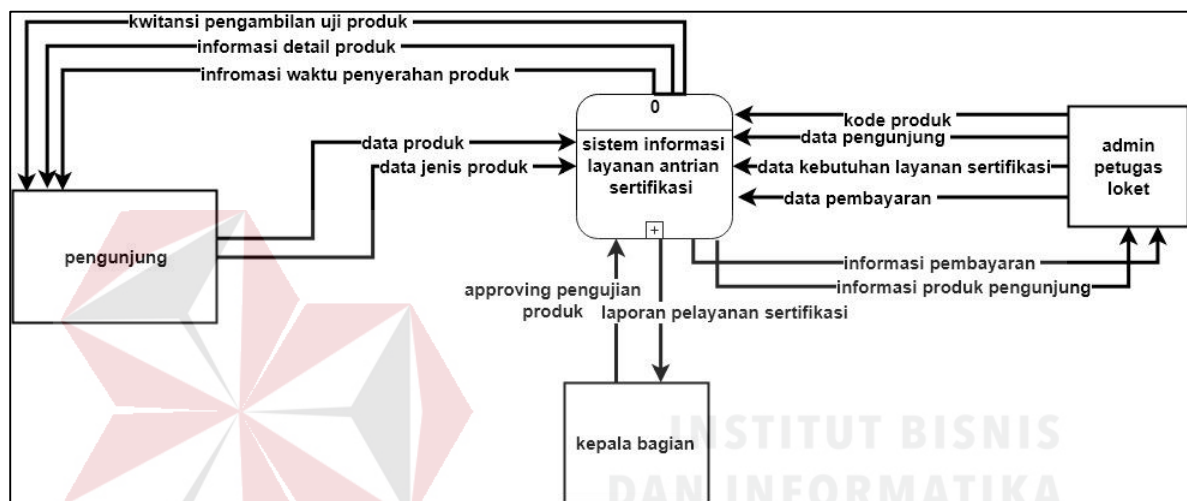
kwitansi pengambilan uji produk
informasi detail produk
infromasi waktu penyerahan produk

0
sistem informasi layanan antrian sertifikasi

data produk
data jenis produk

pengunjung

kode produk
data pengunjung
data kebutuhan layanan sertifikasi
data pembayaran

admin petugas loket

informasi pembayaran
informasi produk pengunjung

approving pengujian produk
laporan pelayanan sertifikasi

kepala bagian

INSTITUT BISNIS
DAN INFORMATIKA